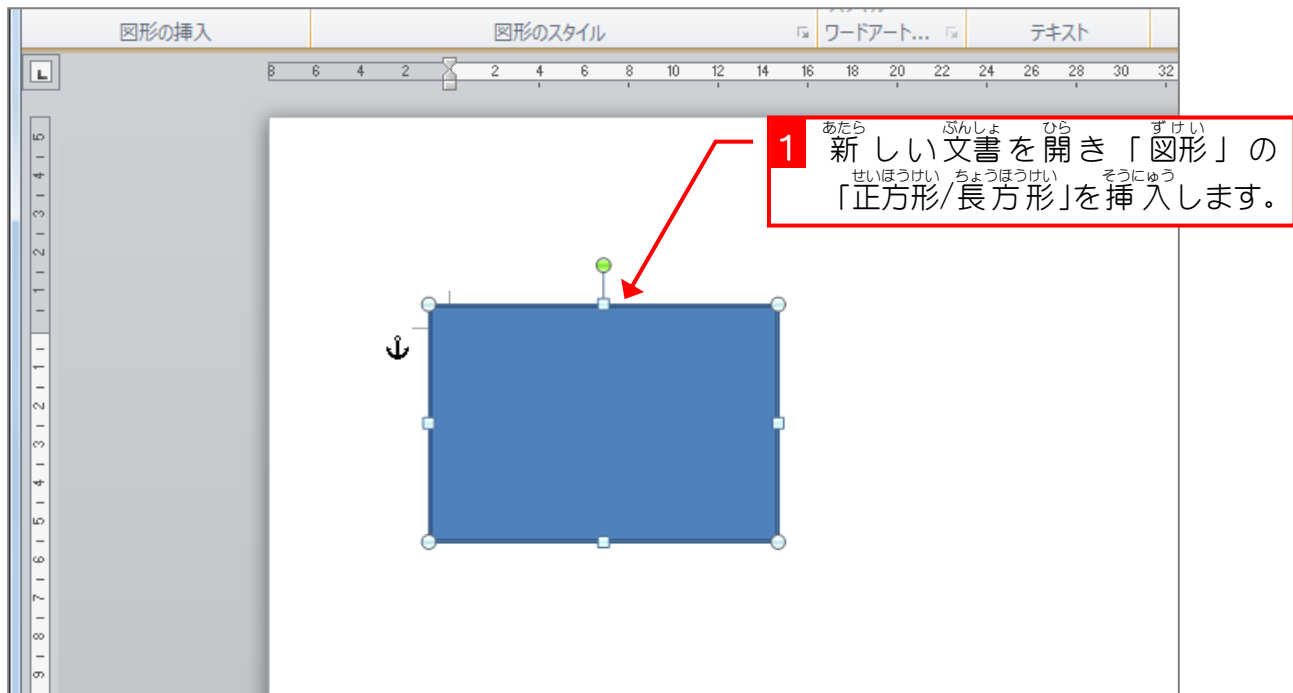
図形の挿入 | 図形のスタイル | ワードアート… | テキスト

8 6 4 2 2 4 6 8 10 12 14 16 18 20 22 24 26 28 30 32

5 4 3 2 1 1 2 3 4 5 6 7 8 9

1 新しい文書を開き「図形」の「正方形/長方形」を挿入します。

あたら ぶんしょ ひら ずけい せいほうけい ちょうほうけい そうにゅう